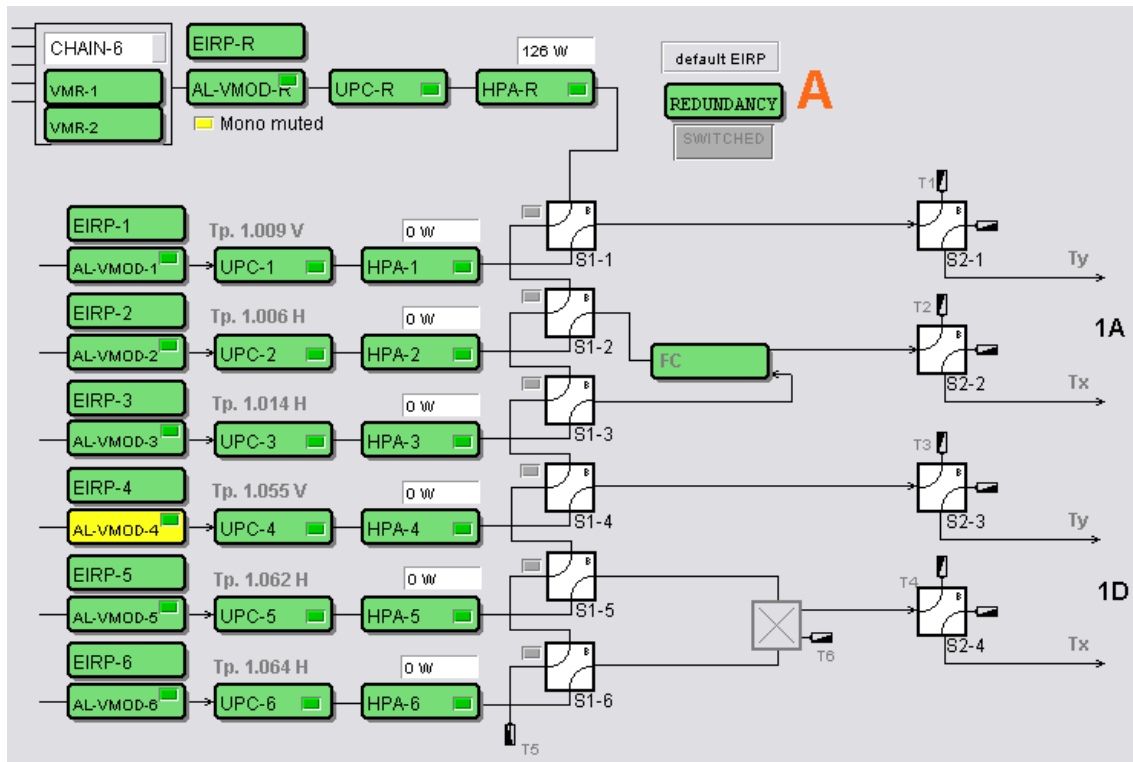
CHAIN-6
VMR-1
VMR-2
EIRP-R
AL-VMOD-R
UPC-R
126 W
HPA-R
Mono muted
default EIRP
REDUNDANCY
A
SWITCHED

EIRP-1
AL-VMOD-1
Tp. 1.009 V
UPC-1
0 W
HPA-1
S1-1
T1
S2-1
Ty

EIRP-2
AL-VMOD-2
Tp. 1.006 H
UPC-2
0 W
HPA-2
S1-2
FC
T2
S2-2
1A
Tx

EIRP-3
AL-VMOD-3
Tp. 1.014 H
UPC-3
0 W
HPA-3
S1-3

EIRP-4
AL-VMOD-4
Tp. 1.055 V
UPC-4
0 W
HPA-4
S1-4
T3
S2-3
Ty

EIRP-5
AL-VMOD-5
Tp. 1.062 H
UPC-5
0 W
HPA-5
S1-5
T4
S2-4
1D
T6
Tx

EIRP-6
AL-VMOD-6
Tp. 1.064 H
UPC-6
0 W
HPA-6
S1-6
T5